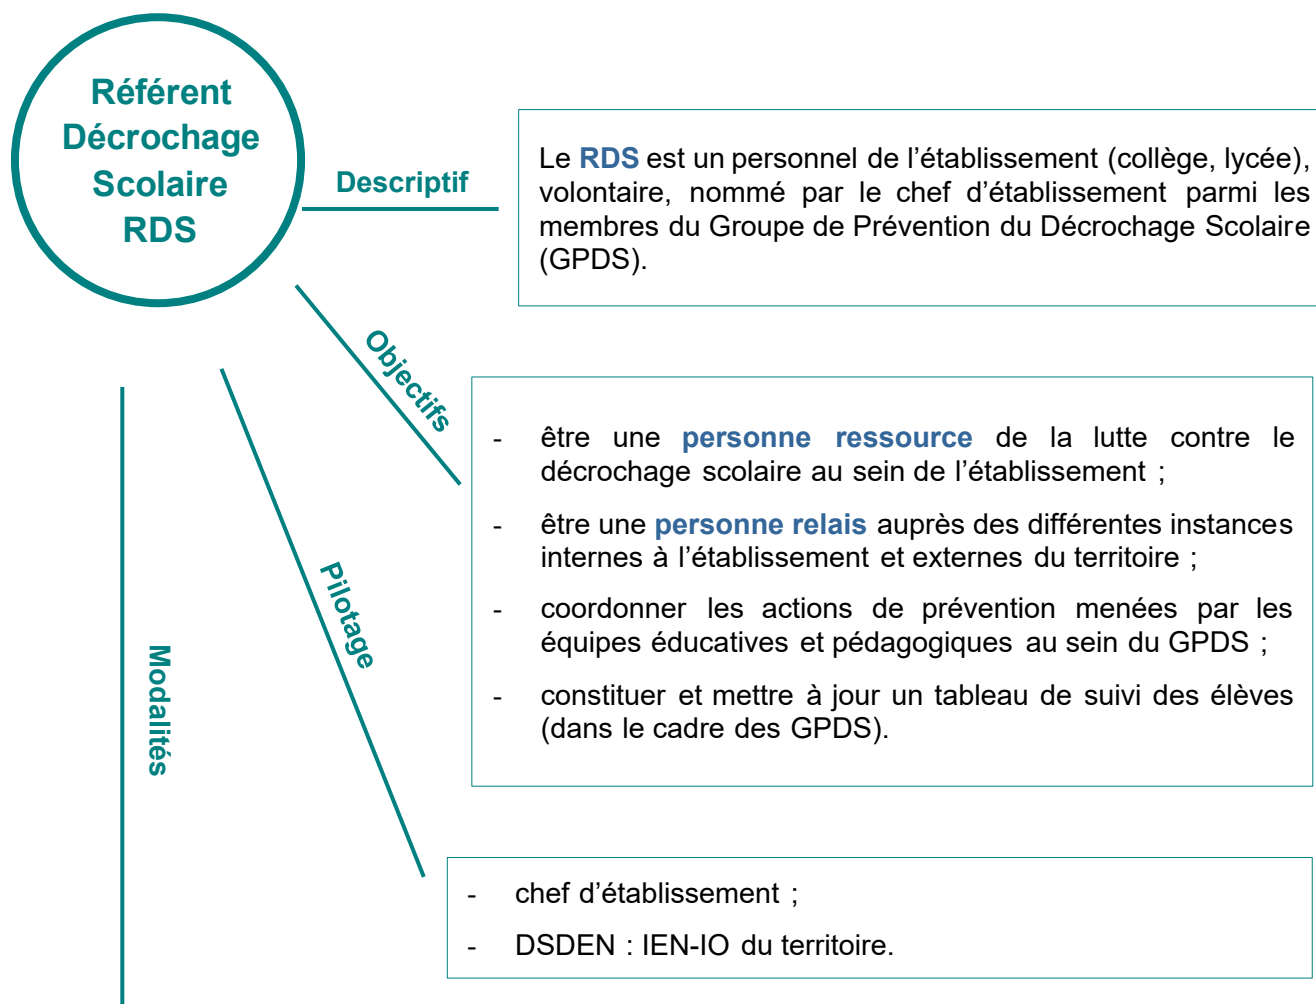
Référent Décrochage Scolaire RDS

Descriptif

Le RDS est un personnel de l'établissement (collège, lycée), volontaire, nommé par le chef d'établissement parmi les membres du Groupe de Prévention du Décrochage Scolaire (GPDS).

Objectifs

- être une personne ressource de la lutte contre le décrochage scolaire au sein de l'établissement ;
- être une personne relais auprès des différentes instances internes à l'établissement et externes du territoire ;
- coordonner les actions de prévention menées par les équipes éducatives et pédagogiques au sein du GPDS ;
- constituer et mettre à jour un tableau de suivi des élèves (dans le cadre des GPDS).

Pilotage

- chef d'établissement ;
- DSDEN : IEN-IO du territoire.

Modalités